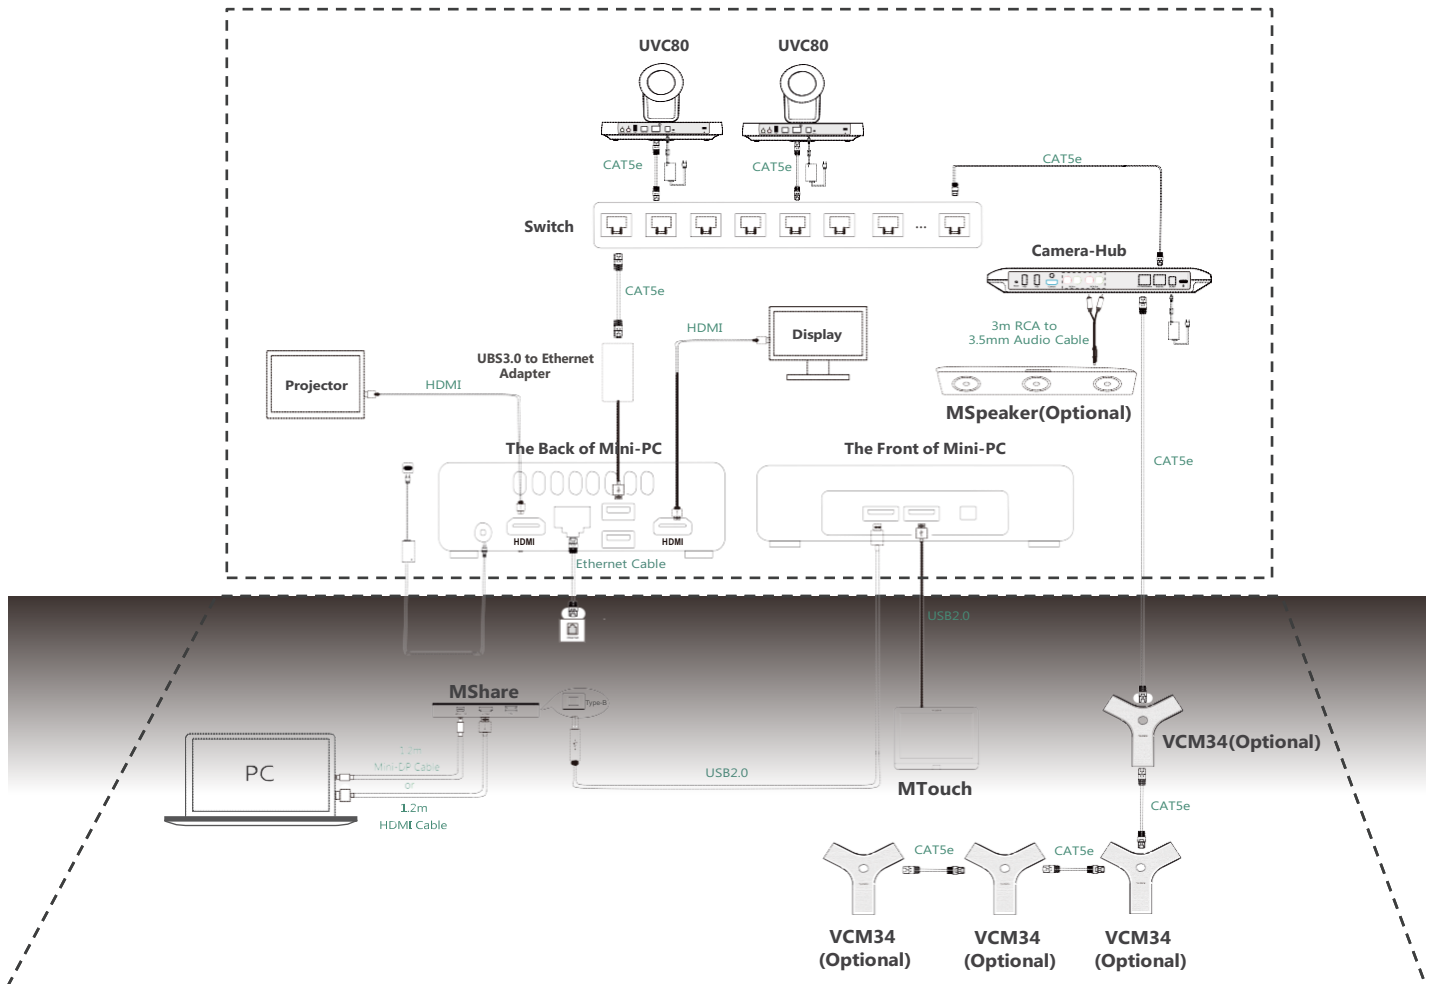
UVC80

UVC80

CAT5e

CAT5e

CAT5e

Switch

...

Camera-Hub

CAT5e

HDMI

Display

3m RCA to 3.5mm Audio Cable

Projector

HDMI

UBS3.0 to Ethernet Adapter

MSpeaker(Optional)

The Back of Mini-PC

The Front of Mini-PC

CAT5e

HDMI

HDMI

Ethernet Cable

USB2.0

MShare

Type-B

1.2m

Mini-DP Cable

or

PC

1.2m

HDMI Cable

USB2.0

MTouch

VCM34(Optional)

CAT5e

CAT5e

CAT5e

VCM34 (Optional)

VCM34 (Optional)

VCM34 (Optional)